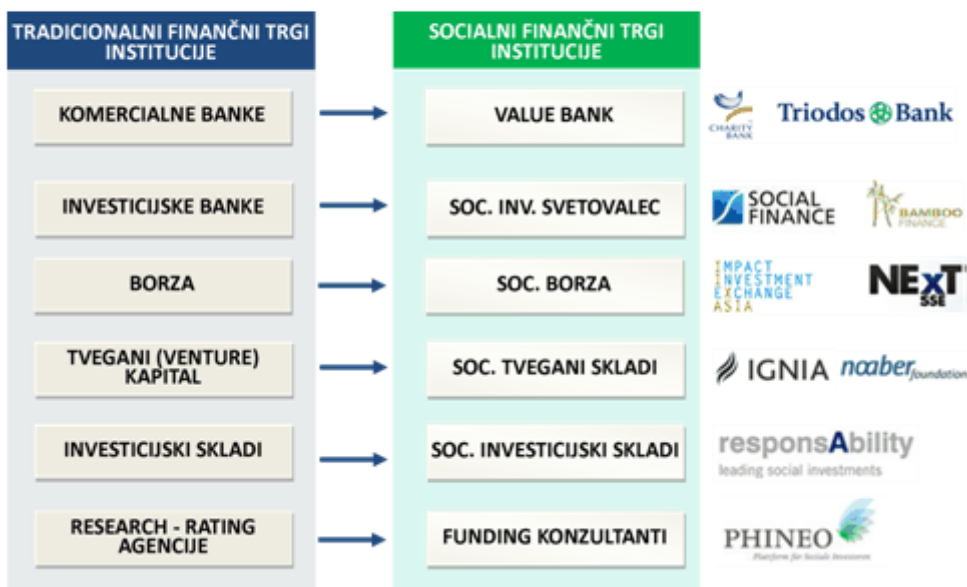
TRADICIONALNI FINANČNI TRGI INSTITUCIJE

SOCIALNI FINANČNI TRGI INSTITUCIJE

KOMERCIALNE BANKE

VALUE BANK

CHARITY BANK

Triodos Bank

INVESTICIJSKE BANKE

SOC. INV. SVETOVALEC

SOCIAL FINANCE

BAMBOO FINANCE

BORZA

SOC. BORZA

IMPACT INVESTMENT EXCHANGE ASIA

NEXT SSE

TVEGANI (VENTURE) KAPITAL

SOC. TVEGANI SKLADI

IGNIA

noaber foundation

INVESTICIJSKI SKLADI

SOC. INVESTICIJSKI SKLADI

responsAbility

leading social investments

RESEARCH - RATING AGENCIJE

FUNDING KONZULTANTI

PHINEO

Plattform für Soziale Investments